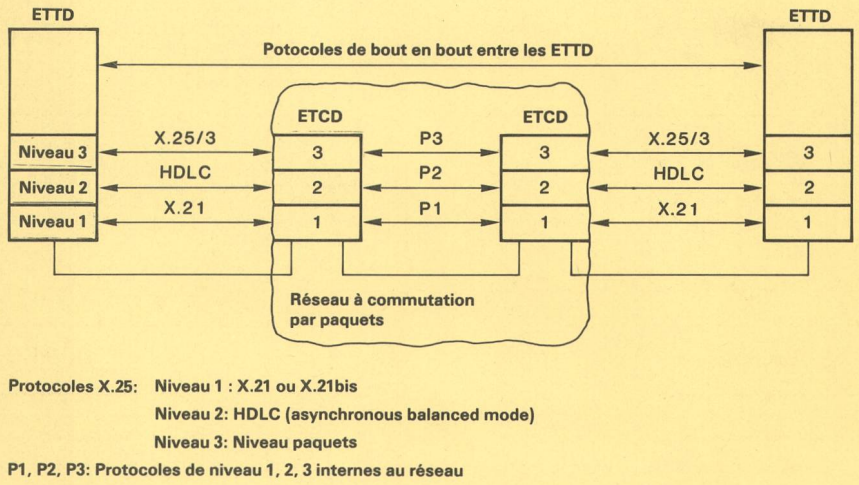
ETTD

ETTD

Potocoles de bout en bout entre les ETTD

ETCD

ETCD

Niveau 3

Niveau 2

Niveau 1

X.25/3

HDLC

X.21

3

2

1

P3

P2

P1

3

2

1

X.25/3

HDLC

X.21

3

2

1

Réseau à commutation par paquets

Protocoles X.25: Niveau 1 : X.21 ou X.21bis

Niveau 2: HDLC (asynchronous balanced mode)

Niveau 3: Niveau paquets

P1, P2, P3: Protocoles de niveau 1, 2, 3 internes au réseau